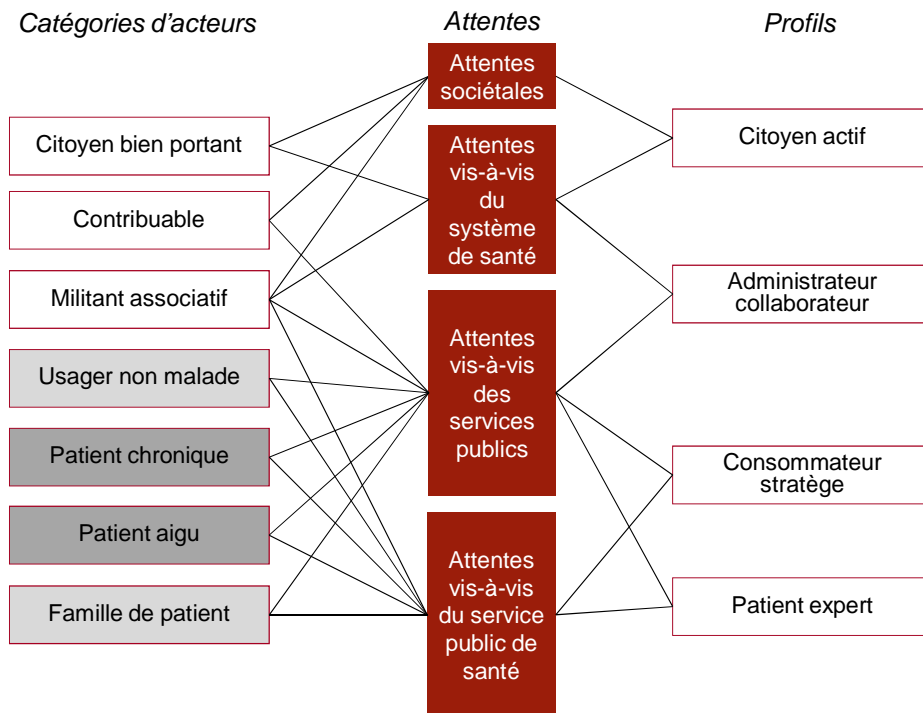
Catégories d'acteurs

Citoyen bien portant

Contribuable

Militant associatif

Usager non malade

Patient chronique

Patient aigu

Famille de patient

Attentes

Attentes sociétales

Attentes vis-à-vis du système de santé

Attentes vis-à-vis des services publics

Attentes vis-à-vis du service public de santé

Profils

Citoyen actif

Administrateur collaborateur

Consommateur stratège

Patient expert